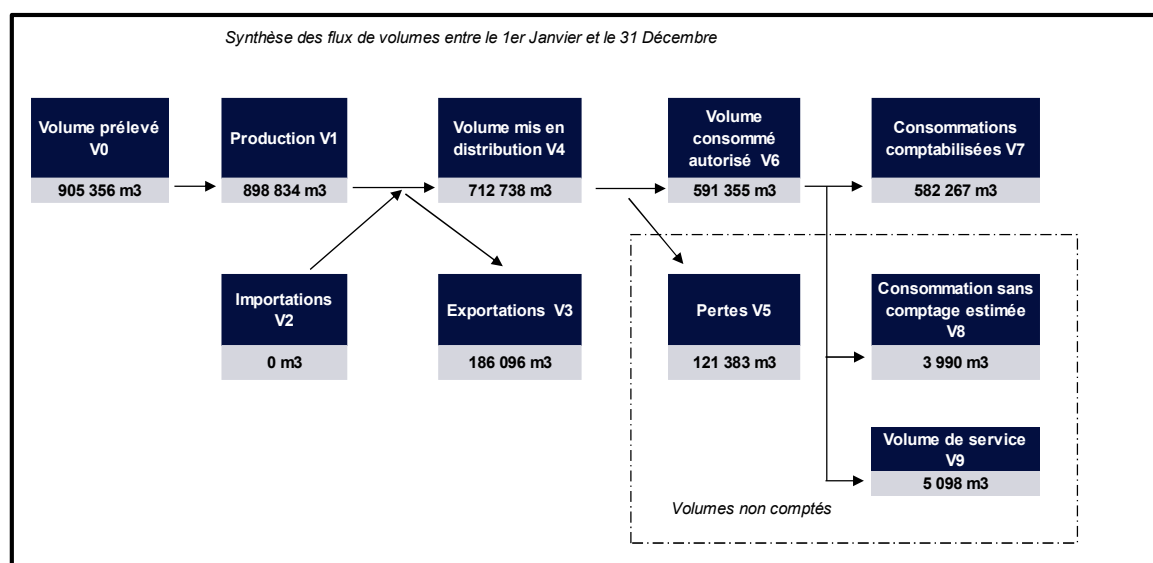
Synthèse des flux de volumes entre le 1er Janvier et le 31 Décembre

Volume prélevé V0
905 356 m3

Production V1
898 834 m3

Volume mis en distribution V4
712 738 m3

Volume consommé autorisé V6
591 355 m3

Consommations comptabilisées V7
582 267 m3

Importations V2
0 m3

Exportations V3
186 096 m3

Pertes V5
121 383 m3

Consommation sans comptage estimée V8
3 990 m3

Volume de service V9
5 098 m3

Volumes non comptés